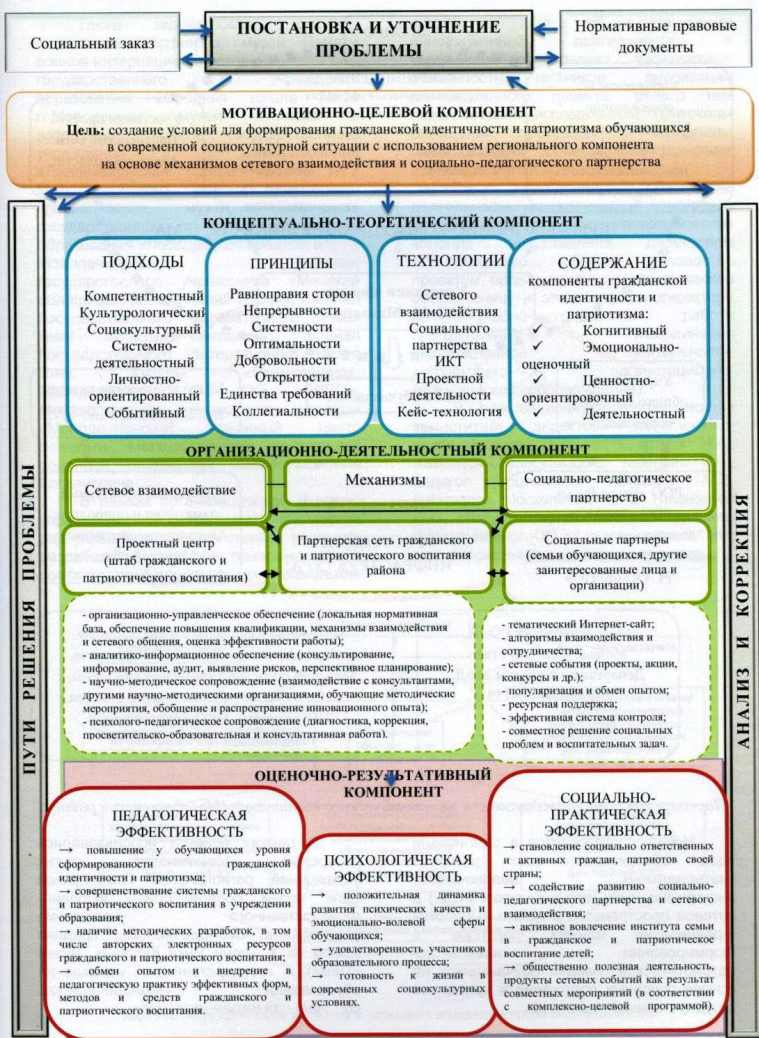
Социальный заказ

ПОСТАНОВКА И УТОЧНЕНИЕ ПРОБЛЕМЫ

Нормативные правовые документы

МОТИВАЦИОННО-ЦЕЛЕВОЙ КОМПОНЕНТ
Цель: создание условий для формирования гражданской идентичности и патриотизма обучающихся в современной социокультурной ситуации с использованием регионального компонента на основе механизмов сетевого взаимодействия и социально-педагогического партнерства

ПУТИ РЕШЕНИЯ ПРОБЛЕМЫ

АНАЛИЗ И КОРРЕКЦИЯ

КОНЦЕПТУАЛЬНО-ТЕОРЕТИЧЕСКИЙ КОМПОНЕНТ

ПОДХОДЫ
Компетентностный
Культурологический
Социокультурный
Системно-деятельностный
Личностно-ориентированный
Событийный

ПРИНЦИПЫ
Равноправия сторон
Непрерывности
Системности
Оптимальности
Добровольности
Открытости
Единства требований
Коллегиальности

ТЕХНОЛОГИИ
Сетевого взаимодействия
Социального партнерства
ИКТ
Проектной деятельности
Кейс-технология

СОДЕРЖАНИЕ
компоненты гражданской идентичности и патриотизма:
✓ Когнитивный
✓ Эмоционально-оценочный
✓ Ценностно-ориентировочный
✓ Деятельностный

ОРГАНИЗАЦИОННО-ДЕЯТЕЛЬНОСТНЫЙ КОМПОНЕНТ

Сетевое взаимодействие

Механизмы

Социально-педагогическое партнерство

Проектный центр (штаб гражданского и патриотического воспитания)

Партнерская сеть гражданского и патриотического воспитания района

Социальные партнеры (семьи обучающихся, другие заинтересованные лица и организации)

- организационно-управленческое обеспечение (локальная нормативная база, обеспечение повышения квалификации, механизмы взаимодействия и сетевого общения, оценка эффективности работы);
- аналитико-информационное обеспечение (консультирование, информирование, аудит, выявление рисков, перспективное планирование);
- научно-методическое сопровождение (взаимодействие с консультантами, другими научно-методическими организациями, обучающие методические мероприятия, обобщение и распространение инновационного опыта);
- психолого-педагогическое сопровождение (диагностика, коррекция, просветительско-образовательная и консультативная работа).

- тематический Интернет-сайт;
- алгоритмы взаимодействия и сотрудничества;
- сетевые события (проекты, акции, конкурсы и др.);
- популяризация и обмен опытом;
- ресурсная поддержка;
- эффективная система контроля;
- совместное решение социальных проблем и воспитательных задач.

ОЦЕНОЧНО-РЕЗУЛЬТАТИВНЫЙ КОМПОНЕНТ

ПЕДАГОГИЧЕСКАЯ ЭФФЕКТИВНОСТЬ
→ повышение у обучающихся уровня сформированности гражданской идентичности и патриотизма;
→ совершенствование системы гражданского и патриотического воспитания в учреждении образования;
→ наличие методических разработок, в том числе авторских электронных ресурсов гражданского и патриотического воспитания;
→ обмен опытом и внедрение в педагогическую практику эффективных форм, методов и средств гражданского и патриотического воспитания.

ПСИХОЛОГИЧЕСКАЯ ЭФФЕКТИВНОСТЬ
→ положительная динамика развития психических качеств и эмоционально-волевой сферы обучающихся;
→ удовлетворенность участников образовательного процесса;
→ готовность к жизни в современных социокультурных условиях.

СОЦИАЛЬНО-ПРАКТИЧЕСКАЯ ЭФФЕКТИВНОСТЬ
→ становление социально ответственных и активных граждан, патриотов своей страны;
→ содействие развитию социально-педагогического партнерства и сетевого взаимодействия;
→ активное вовлечение института семьи в гражданское и патриотическое воспитание детей;
→ общественно полезная деятельность, продукты сетевых событий как результат совместных мероприятий (в соответствии с комплексно-целевой программой).